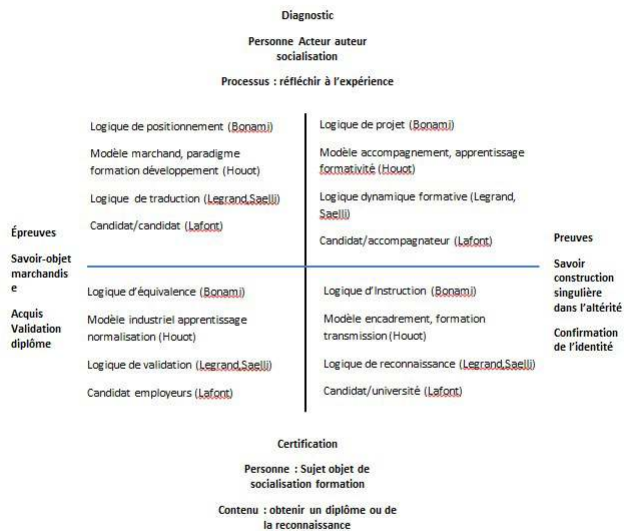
Diagnostic

Personne Acteur auteur socialisation

Processus : réfléchir à l'expérience

Logique de positionnement (Bonami)

Modèle marchand, paradigme formation développement (Houot)

Logique de traduction (Legrand,Saelli)

Candidat/candidat (Lafont)

Logique de projet (Bonami)

Modèle accompagnement, apprentissage formativité (Houot)

Logique dynamique formative (Legrand, Saelli)

Candidat/accompagnateur (Lafont)

Épreuves

Savoir-objet marchandise

Acquis Validation diplôme

Preuves

Savoir construction singulière dans l'altérité

Confirmation de l'identité

Logique d'équivalence (Bonami)

Modèle industriel apprentissage normalisation (Houot)

Logique de validation (Legrand,Saelli)

Candidat employeurs (Lafont)

Logique d'Instruction (Bonami)

Modèle encadrement, formation transmission (Houot)

Logique de reconnaissance (Legrand,Saelli)

Candidat/université (Lafont)

Certification

Personne : Sujet objet de socialisation formation

Contenu : obtenir un diplôme ou de la reconnaissance